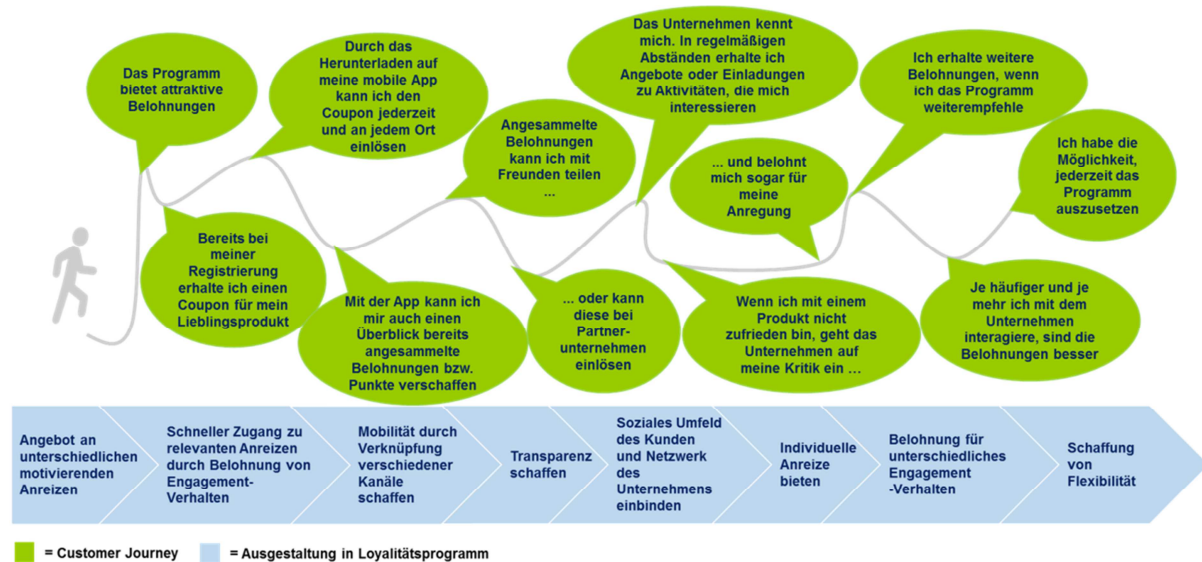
Das Programm bietet attraktive Belohnungen

Bereits bei meiner Registrierung erhalte ich einen Coupon für mein Lieblingsprodukt

Durch das Herunterladen auf meine mobile App kann ich den Coupon jederzeit und an jedem Ort einlösen

Mit der App kann ich mir auch einen Überblick bereits angesammelte Belohnungen bzw. Punkte verschaffen

Angesammelte Belohnungen kann ich mit Freunden teilen ...

... oder kann diese bei Partnerunternehmen einlösen

Das Unternehmen kennt mich. In regelmäßigen Abständen erhalte ich Angebote oder Einladungen zu Aktivitäten, die mich interessieren

Wenn ich mit einem Produkt nicht zufrieden bin, geht das Unternehmen auf meine Kritik ein ...

... und belohnt mich sogar für meine Anregung

Ich erhalte weitere Belohnungen, wenn ich das Programm weiterempfehle

Je häufiger und je mehr ich mit dem Unternehmen interagiere, sind die Belohnungen besser

Ich habe die Möglichkeit, jederzeit das Programm auszusetzen

Angebot an unterschiedlichen motivierenden Anreizen

Schneller Zugang zu relevanten Anreizen durch Belohnung von Engagement-Verhalten

Mobilität durch Verknüpfung verschiedener Kanäle schaffen

Transparenz schaffen

Soziales Umfeld des Kunden und Netzwerk des Unternehmens einbinden

Individuelle Anreize bieten

Belohnung für unterschiedliches Engagement -Verhalten

Schaffung von Flexibilität

= Customer Journey

= Ausgestaltung in Loyalitätsprogramm